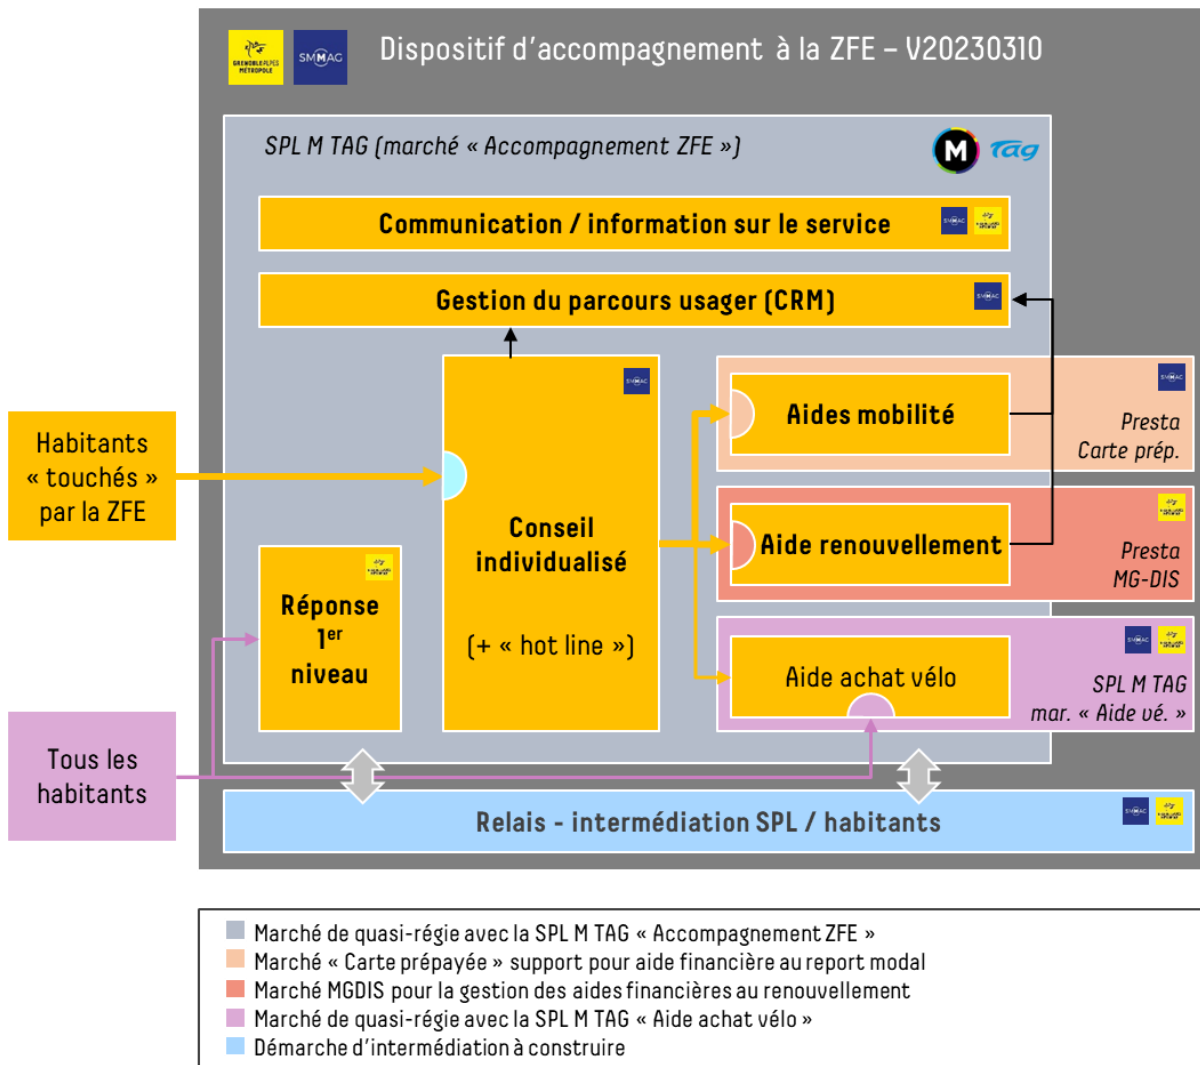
GRENOBLE ALPES MÉTROPOLE

SMMAG

Dispositif d'accompagnement à la ZFE – V20230310

SPL M TAG (marché « Accompagnement ZFE »)

M tag

Communication / information sur le service

Gestion du parcours usager (CRM)

Habitants « touchés » par la ZFE

Conseil individualisé

(+ « hot line »)

Aides mobilité

Presta Carte prép.

Aide renouvellement

Presta MG-DIS

Réponse 1$^{er}$ niveau

Aide achat vélo

SPL M TAG mar. « Aide vé. »

Tous les habitants

Relais - intermédiation SPL / habitants

Marché de quasi-régie avec la SPL M TAG « Accompagnement ZFE »
Marché « Carte prépayée » support pour aide financière au report modal
Marché MGDIS pour la gestion des aides financières au renouvellement
Marché de quasi-régie avec la SPL M TAG « Aide achat vélo »
Démarche d'intermédiation à construire